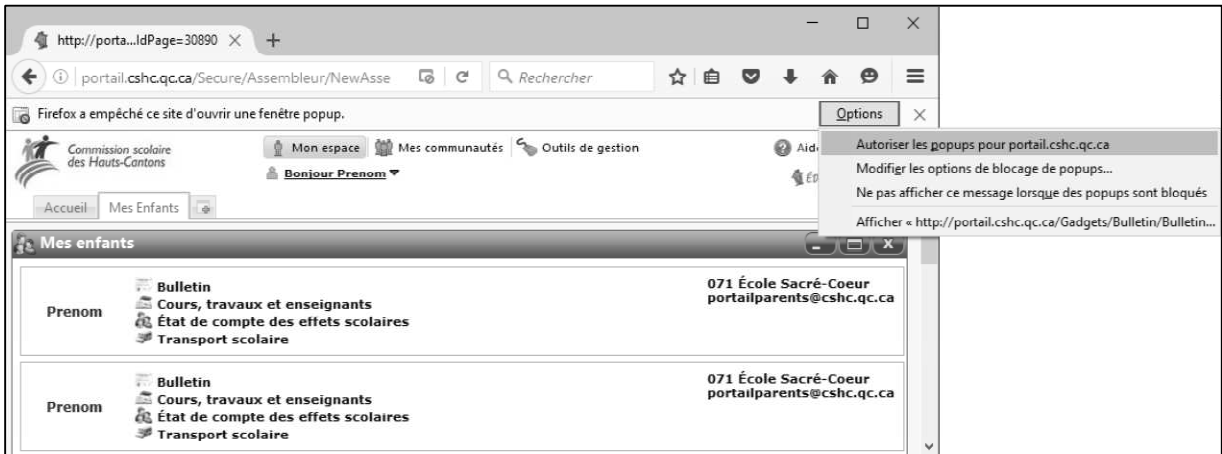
http://porta...ldPage=30890 ×

portail.cshc.qc.ca/Secure/Assembleur/NewAsse

Rechercher

Firefox a empêché ce site d'ouvrir une fenêtre popup.

Options

Commission scolaire des Hauts-Cantons

Mon espace | Mes communautés | Outils de gestion

Aid

Bonjour Prenom

Accueil | Mes Enfants

Autoriser les popups pour portail.cshc.qc.ca

Modifier les options de blocage de popups...

Ne pas afficher ce message lorsque des popups sont bloqués

Afficher « http://portail.cshc.qc.ca/Gadgets/Bulletin/Bulletin...

Mes enfants

| | | |
|---|---|---|
| Prenom | Bulletin<br>Cours, travaux et enseignants<br>État de compte des effets scolaires<br>Transport scolaire | 071 École Sacré-Coeur<br>portailparents@cshc.qc.ca |
| Prenom | Bulletin<br>Cours, travaux et enseignants<br>État de compte des effets scolaires<br>Transport scolaire | 071 École Sacré-Coeur<br>portailparents@cshc.qc.ca |